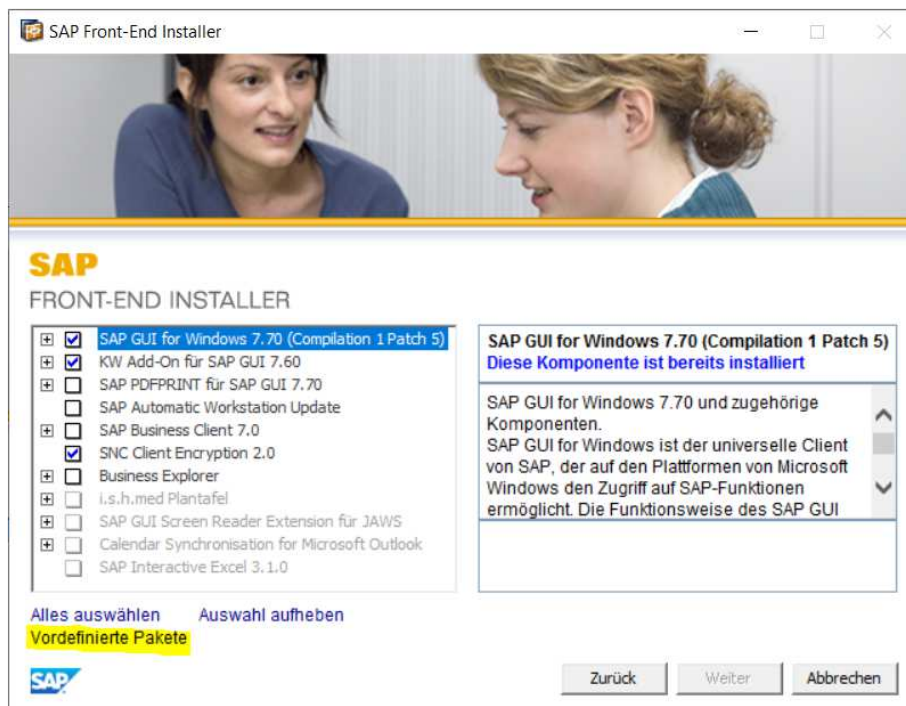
SAP Front-End Installer

SAP
FRONT-END INSTALLER

SAP GUI for Windows 7.70 (Compilation 1 Patch 5)
KW Add-On für SAP GUI 7.60
SAP PDFPRINT für SAP GUI 7.70
SAP Automatic Workstation Update
SAP Business Client 7.0
SNC Client Encryption 2.0
Business Explorer
i.s.h.med Plantafel
SAP GUI Screen Reader Extension für JAWS
Calendar Synchronisation for Microsoft Outlook
SAP Interactive Excel 3.1.0

SAP GUI for Windows 7.70 (Compilation 1 Patch 5)
Diese Komponente ist bereits installiert

SAP GUI for Windows 7.70 und zugehörige Komponenten.
SAP GUI for Windows ist der universelle Client von SAP, der auf den Plattformen von Microsoft Windows den Zugriff auf SAP-Funktionen ermöglicht. Die Funktionsweise des SAP GUI

Alles auswählen Auswahl aufheben
Vordefinierte Pakete

SAP

Zurück Weiter Abbrechen